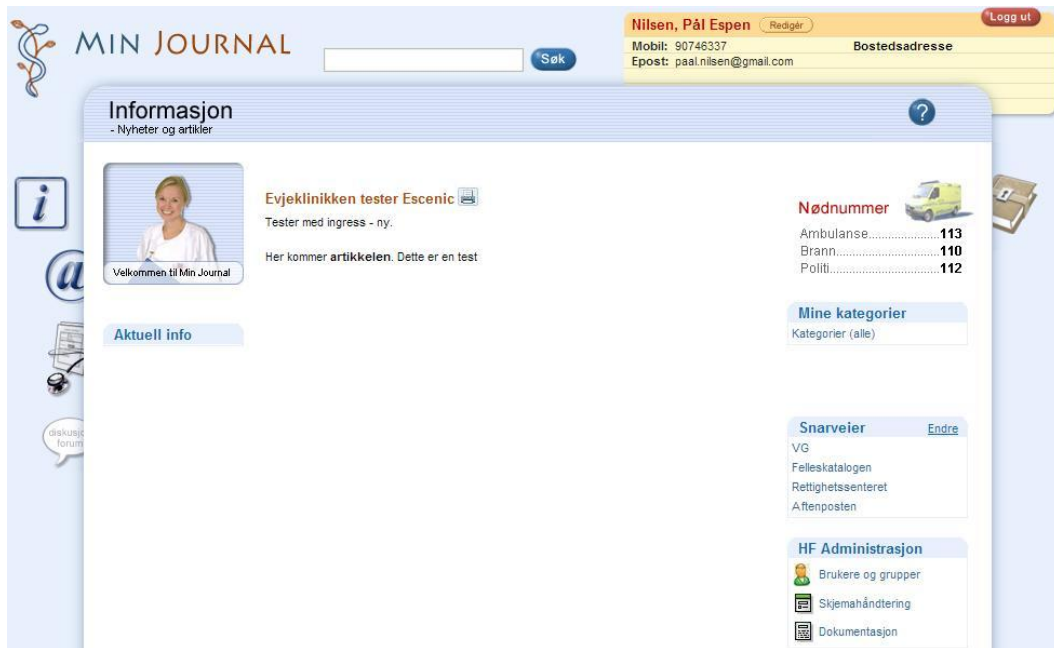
MIN JOURNAL

Søk

Nilsen, Pål Espen Redigér

Logg ut

Mobil: 90746337

Bostedsadresse

Epost: paal.nilsen@gmail.com

Informasjon
- Nyheter og artikler

?

Velkommen til Min Journal

Evjeklinikken tester Escenic

Tester med ingress - ny.

Her kommer **artikkelen**. Dette er en test

Aktuell info

diskusjo forum

Nødnummer

Ambulanse......................113
Brann..............................110
Politi...............................112

Mine kategorier

Kategorier (alle)

Snarveier Endre

VG
Felleskatalogen
Rettighetssenteret
Aftenposten

HF Administrasjon

Brukere og grupper
Skjemahåndtering
Dokumentasjon